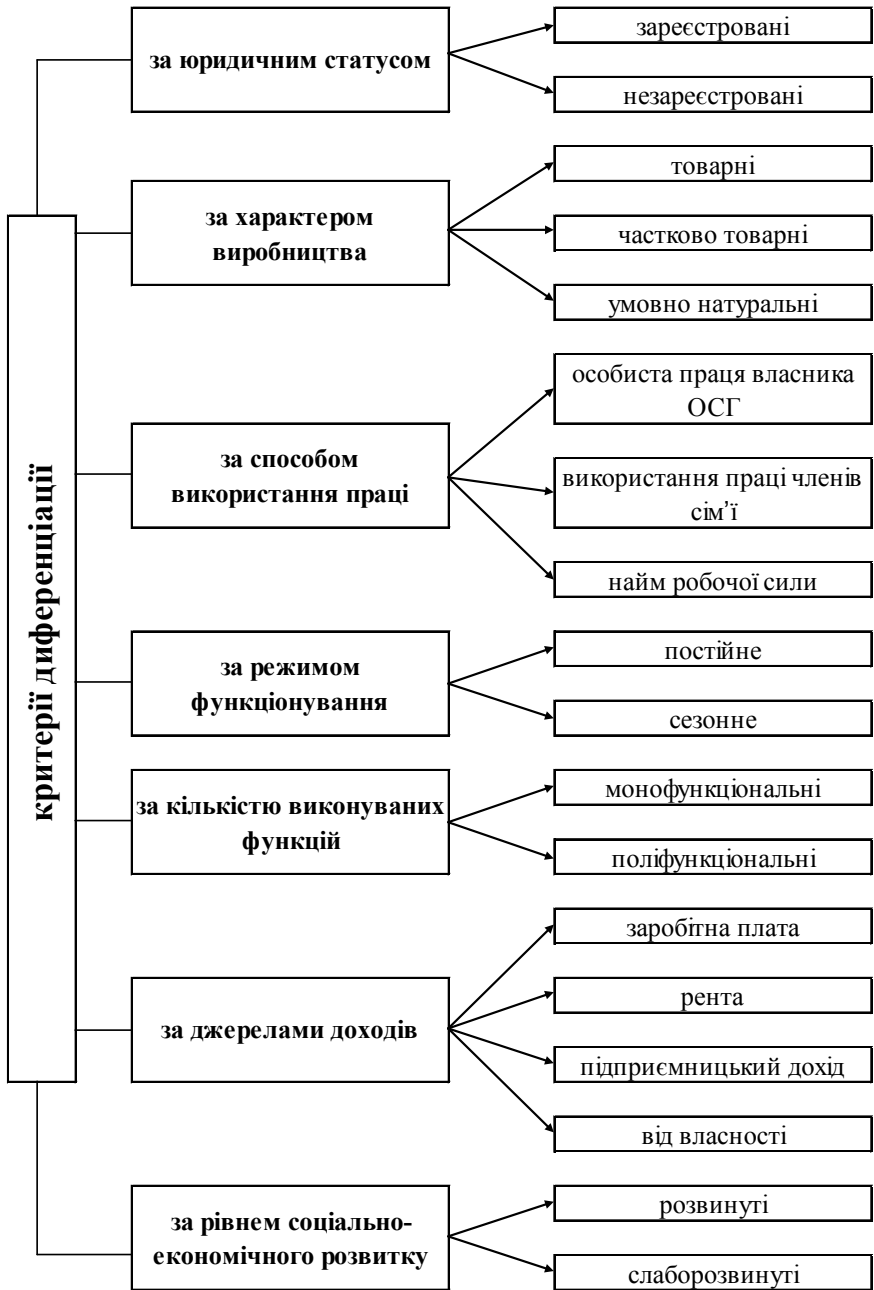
критерії диференціації

за юридичним статусом

зареєстровані

незареєстровані

за характером виробництва

товарні

частково товарні

умовно натуральні

за способом використання праці

особиста праця власника ОСГ

використання праці членів сім'ї

найм робочої сили

за режимом функціонування

постійне

сезонне

за кількістю виконуваних функцій

монофункціональні

поліфункціональні

за джерелами доходів

заробітна плата

рента

підприємницький дохід

від власності

за рівнем соціально-економічного розвитку

розвинуті

слаборозвинуті